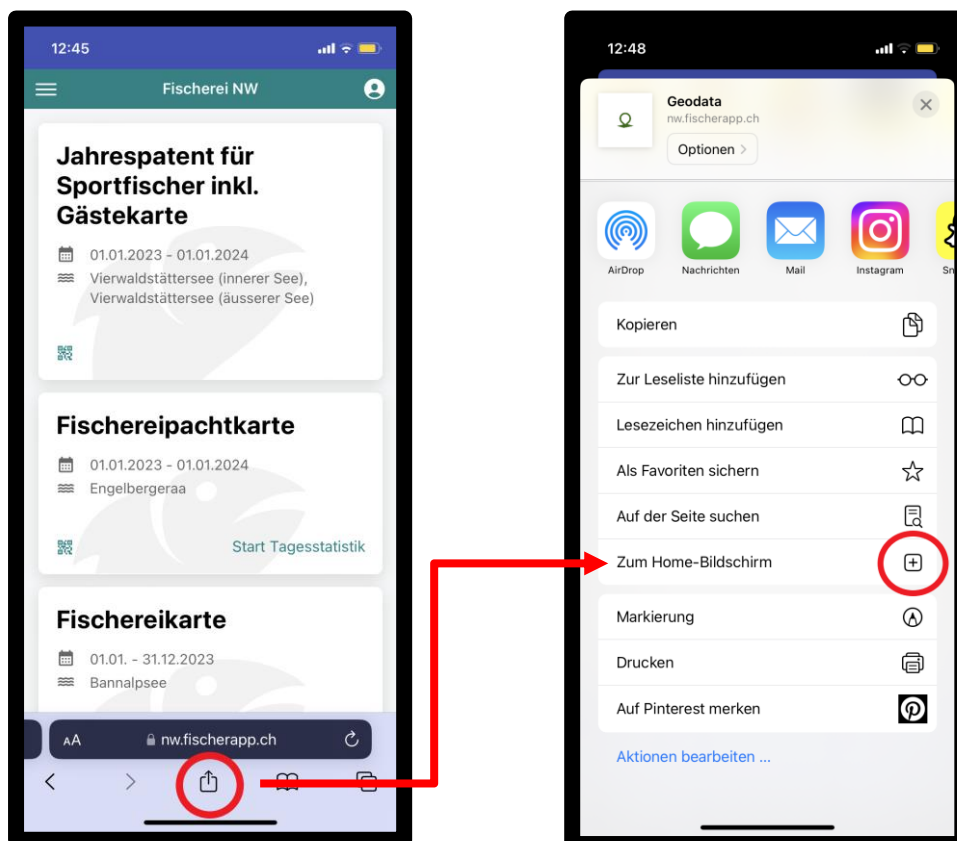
12:45

Fischerei NW

Jahrespatent für Sportfischer inkl. Gästekarte

01.01.2023 - 01.01.2024

Vierwaldstättersee (innerer See), Vierwaldstättersee (äusserer See)

Fischereipachtkarte

01.01.2023 - 01.01.2024

Engelbergeraa

Start Tagesstatistik

Fischereikarte

01.01. - 31.12.2023

Bannalpsee

AA nw.fischerapp.ch

12:48

Geodata

nw.fischerapp.ch

Optionen

AirDrop

Nachrichten

Mail

Instagram

Sn

Kopieren

Zur Leseliste hinzufügen

Lesezeichen hinzufügen

Als Favoriten sichern

Auf der Seite suchen

Zum Home-Bildschirm

Markierung

Drucken

Auf Pinterest merken

Aktionen bearbeiten ...